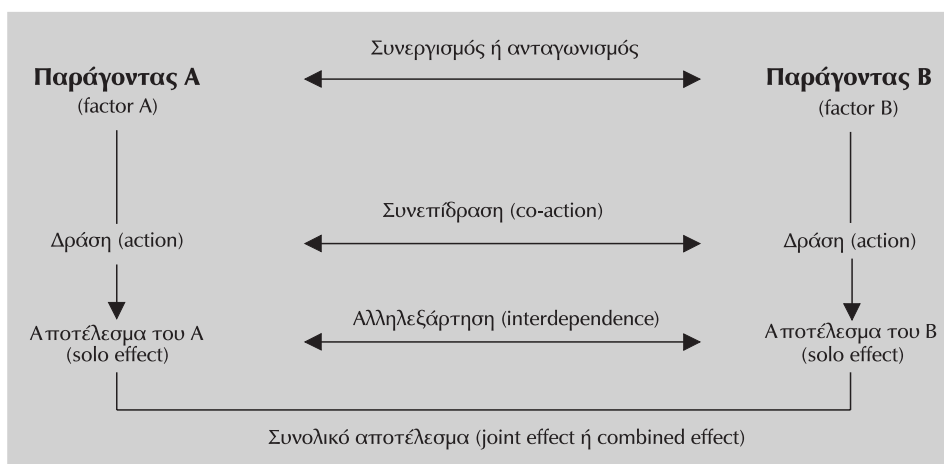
Συνεργισμός ή ανταγωνισμός

Παράγοντας Α
(factor A)

Παράγοντας Β
(factor B)

Συνεπίδραση (co-action)

Δράση (action)

Δράση (action)

Αλληλεξάρτηση (interdependence)

Αποτέλεσμα του Α
(solo effect)

Αποτέλεσμα του Β
(solo effect)

Συνολικό αποτέλεσμα (joint effect ή combined effect)